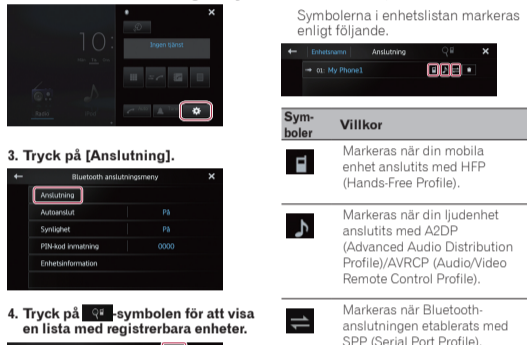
10:
Ingen tjänst
Radio
iPod

3. Tryck på [Anslutning].

Bluetooth anslutningsmeny
Anslutning
Autoanslut På
Synlighet På
PIN-kod inmatning 0000
Enhetsinformation

4. Tryck på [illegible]-symbolen för att visa en lista med registrerbara enheter.

Symbolerna i enhetslistan markeras enligt följande.

Enhetsnamn Anslutning
01: My Phone1

| Symboler | Villkor |
|---|---|
| | Markeras när din mobila enhet anslutits med HFP (Hands-Free Profile). |
| | Markeras när din ljudenhet anslutits med A2DP (Advanced Audio Distribution Profile)/AVRCP (Audio/Video Remote Control Profile). |
| | Markeras när Bluetooth-anslutningen etablerats med SPP (Serial Port Profile). |